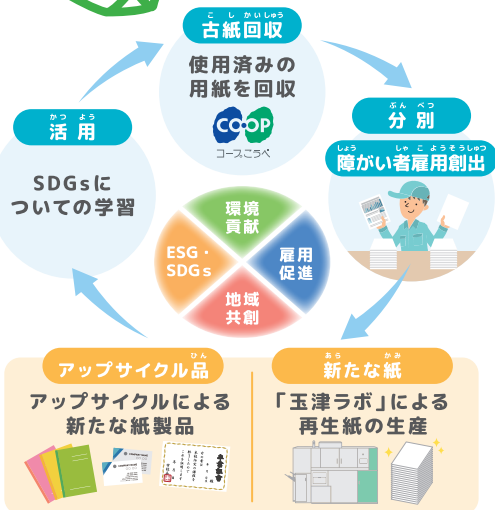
こしかいしゅう
古紙回収

使用済みの用紙を回収

CO·OP
コープこうべ

ぶんべつ
分別

しょう　しゃこようそうしゅつ
障がい者雇用創出

かつよう
活用

SDGsについての学習

環境貢献

雇用促進

ESG・SDGs

地域共創

ひん
アップサイクル品

アップサイクルによる新たな紙製品

あら　かみ
新たな紙

「玉津ラボ」による再生紙の生産